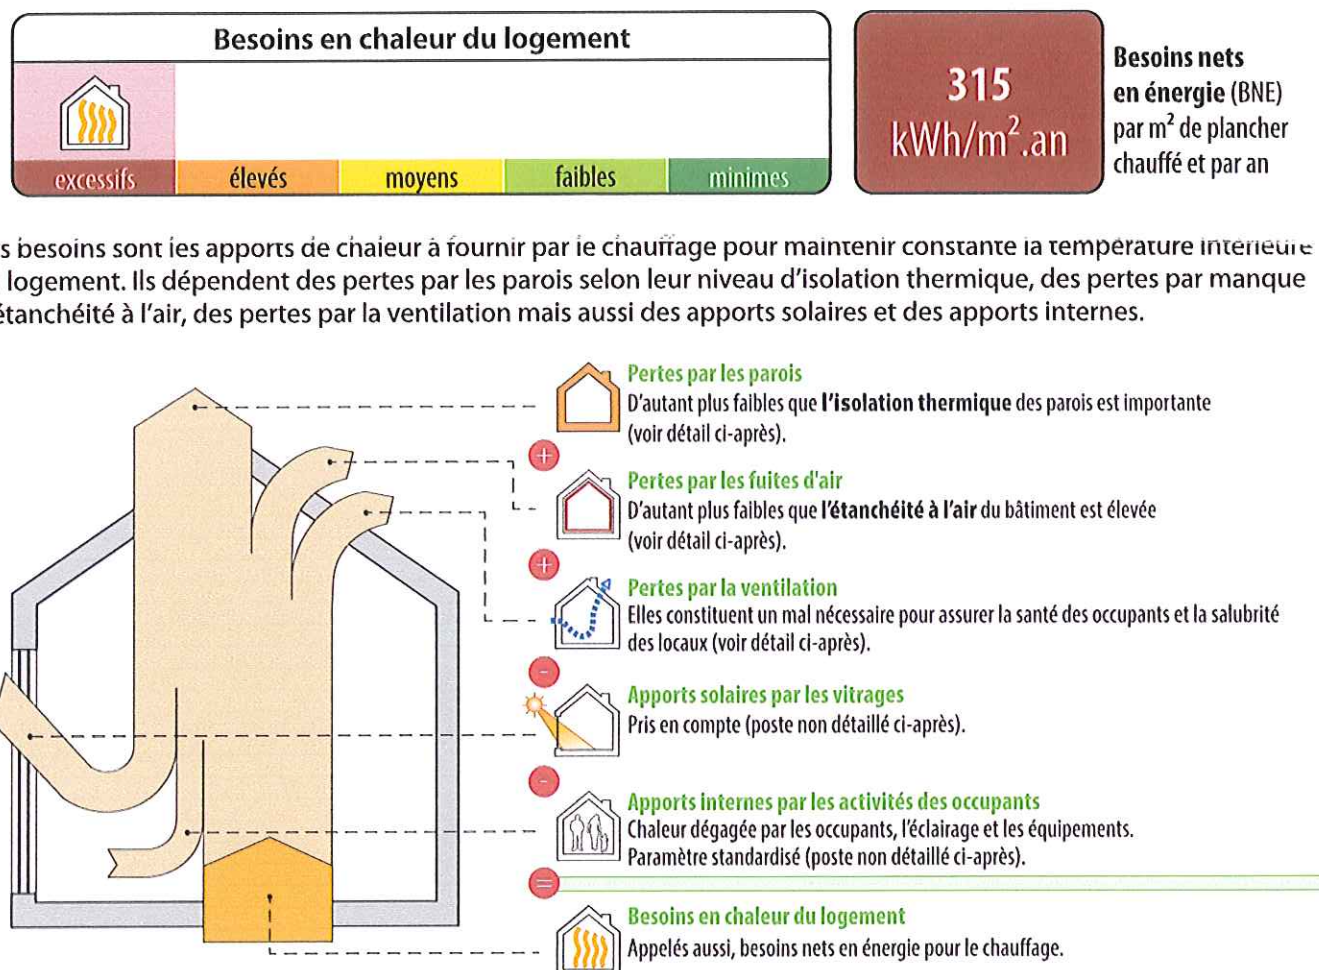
Besoins en chaleur du logement

excessifs | élevés | moyens | faibles | minimes

315 kWh/m$^2$.an

**Besoins nets en énergie** (BNE) par m$^2$ de plancher chauffé et par an

s besoins sont les apports de chaleur à fournir par le chauffage pour maintenir constante la température intérieure logement. Ils dépendent des pertes par les parois selon leur niveau d'isolation thermique, des pertes par manque étanchéité à l'air, des pertes par la ventilation mais aussi des apports solaires et des apports internes.

Pertes par les parois
D'autant plus faibles que **l'isolation thermique** des parois est importante (voir détail ci-après).

+

Pertes par les fuites d'air
D'autant plus faibles que **l'étanchéité à l'air** du bâtiment est élevée (voir détail ci-après).

+

Pertes par la ventilation
Elles constituent un mal nécessaire pour assurer la santé des occupants et la salubrité des locaux (voir détail ci-après).

-

Apports solaires par les vitrages
Pris en compte (poste non détaillé ci-après).

-

Apports internes par les activités des occupants
Chaleur dégagée par les occupants, l'éclairage et les équipements. Paramètre standardisé (poste non détaillé ci-après).

=

Besoins en chaleur du logement
Appelés aussi, besoins nets en énergie pour le chauffage.